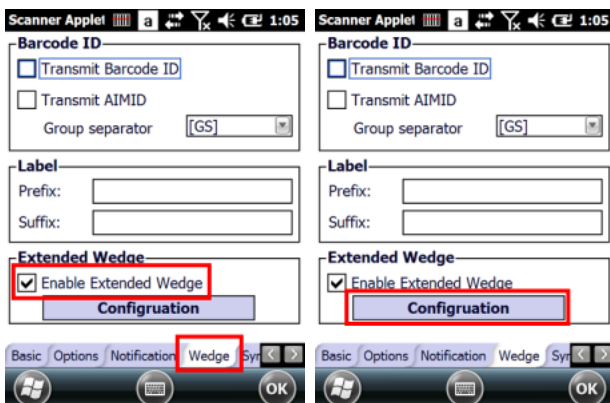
Scanner Applet a 1:05

Barcode ID
Transmit Barcode ID
Transmit AIMID
Group separator [GS]

Label
Prefix:
Suffix:

Extended Wedge
Enable Extended Wedge
Configuration

Basic Options Notification Wedge Sy

OK

Scanner Applet a 1:05

Barcode ID
Transmit Barcode ID
Transmit AIMID
Group separator [GS]

Label
Prefix:
Suffix:

Extended Wedge
Enable Extended Wedge
Configuration

Basic Options Notification Wedge Sy

OK